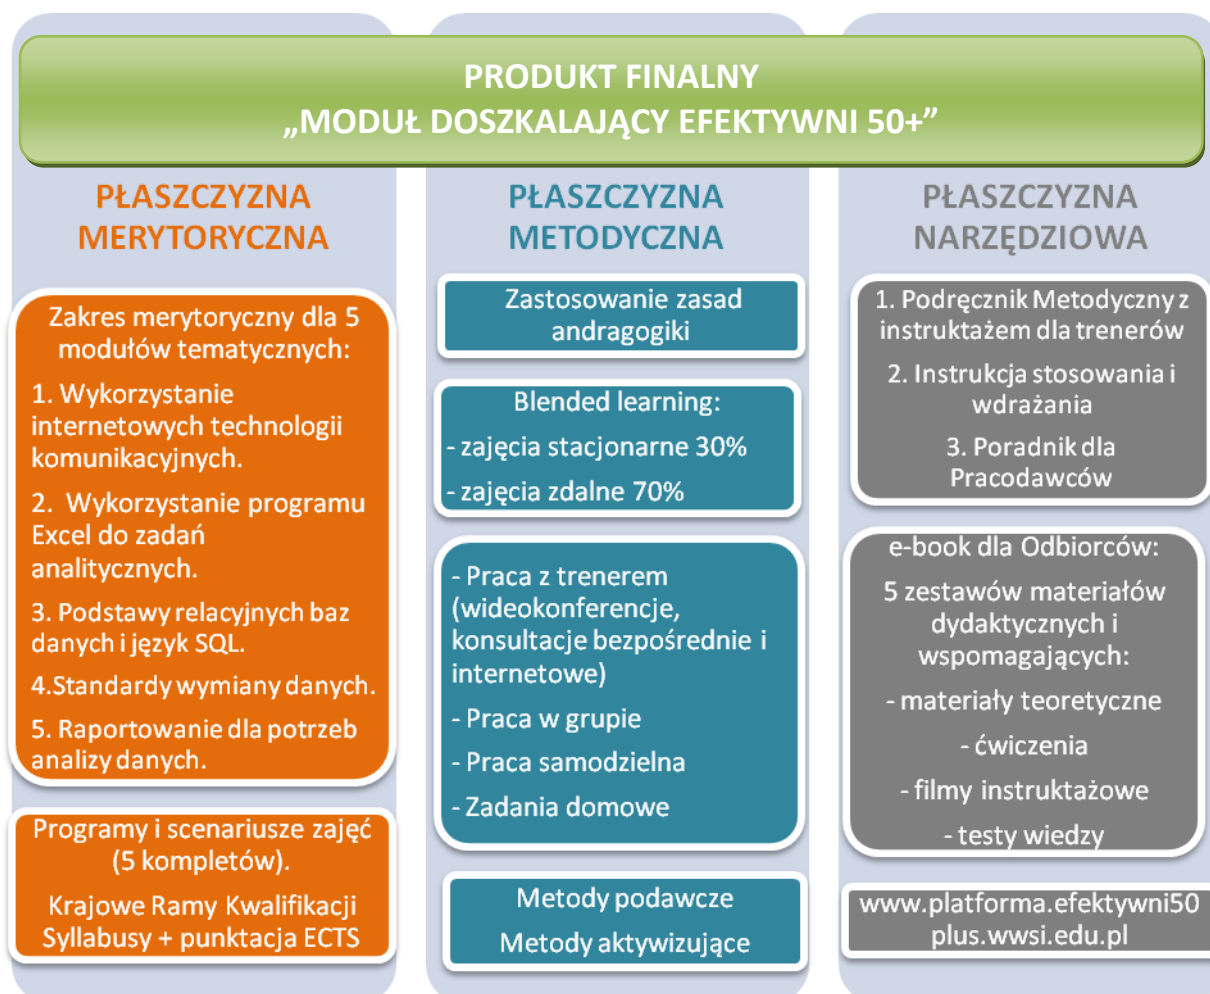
PRODUKT FINALNY
„MODUŁ DOSZKALAJĄCY EFEKTYWNI 50+"

PŁASZCZYZNA MERYTORYCZNA

Zakres merytoryczny dla 5 modułów tematycznych:

1. Wykorzystanie internetowych technologii komunikacyjnych.

2. Wykorzystanie programu Excel do zadań analitycznych.

3. Podstawy relacyjnych baz danych i język SQL.

4.Standardy wymiany danych.

5. Raportowanie dla potrzeb analizy danych.

Programy i scenariusze zajęć (5 kompletów).

Krajowe Ramy Kwalifikacji Syllabusy + punktacja ECTS

PŁASZCZYZNA METODYCZNA

Zastosowanie zasad andragogiki

Blended learning:

- zajęcia stacjonarne 30%

- zajęcia zdalne 70%

- Praca z trenerem (wideokonferencje, konsultacje bezpośrednie i internetowe)

- Praca w grupie

- Praca samodzielna

- Zadania domowe

Metody podawcze

Metody aktywizujące

PŁASZCZYZNA NARZĘDZIOWA

1. Podręcznik Metodyczny z instruktażem dla trenerów

2. Instrukcja stosowania i wdrażania

3. Poradnik dla Pracodawców

e-book dla Odbiorców:

5 zestawów materiałów dydaktycznych i wspomagających:

- materiały teoretyczne

- ćwiczenia

- filmy instruktażowe

- testy wiedzy

www.platforma.efektywni50plus.wwsi.edu.pl